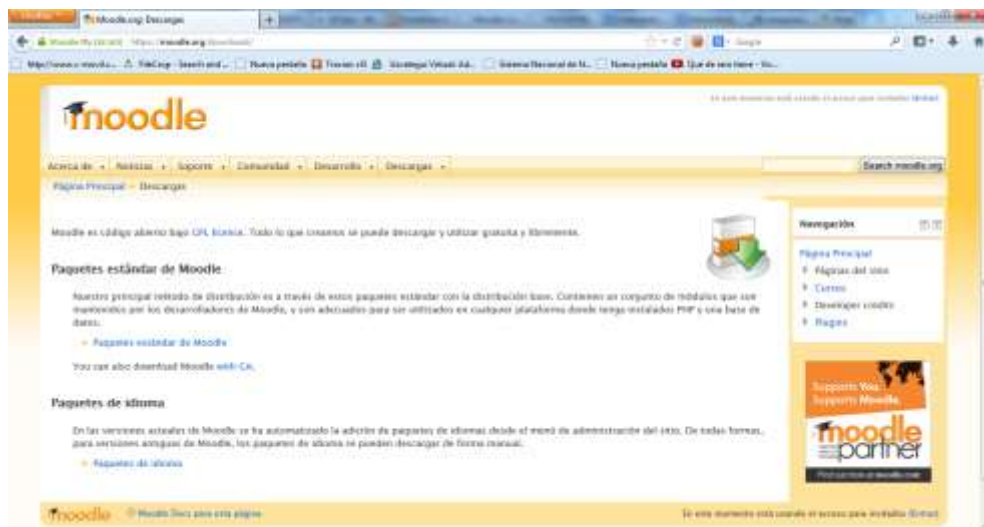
Moodle.org: Descargas

moodle

Acerca de | Noticias | Soporte | Comunidad | Desarrollo | Descargas

Search moodle.org

Página Principal > Descargas

Moodle es código abierto bajo GPL licence. Todo lo que creamos se puede descargar y utilizar gratuita y libremente.

Paquetes estándar de Moodle

Nuestro principal método de distribución es a través de estos paquetes estándar con la distribución base. Contienen un conjunto de módulos que son mantenidos por los desarrolladores de Moodle, y son adecuados para ser utilizados en cualquier plataforma donde tenga instalados PHP y una base de datos.

Paquetes estándar de Moodle

You can also download Moodle with Git.

Paquetes de idioma

En las versiones actuales de Moodle se ha automatizado la adición de paquetes de idiomas desde el menú de administración del sitio. De todas formas, para versiones antiguas de Moodle, los paquetes de idiomas se pueden descargar de forma manual.

Paquetes de idiomas

Navegación

Página Principal
Páginas del sitio
Cursos
Developer credits
Plugins

Supports You. Supports Moodle.

moodle partner

moodle

Moodle Docs para esta página

Usted no se ha identificado. (Entrar)